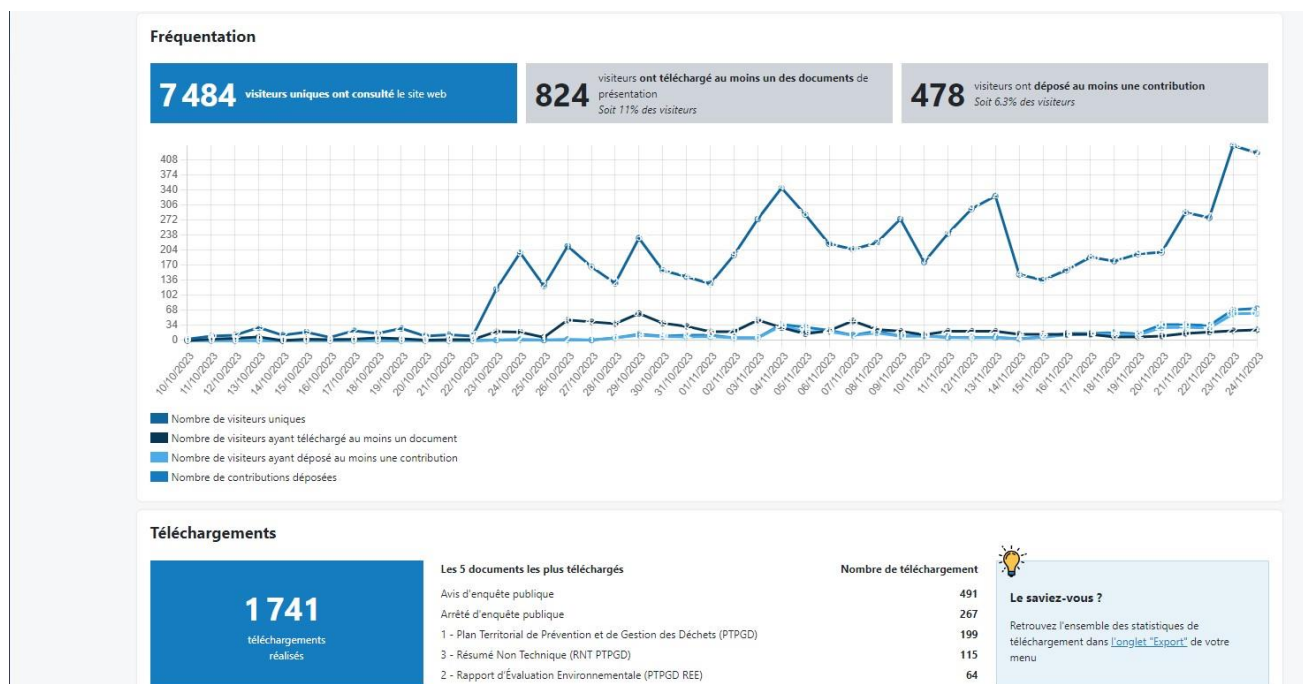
Fréquentation

7 484 visiteurs uniques ont consulté le site web

824 visiteurs ont téléchargé au moins un des documents de présentation
Soit 11% des visiteurs

478 visiteurs ont déposé au moins une contribution
Soit 6.3% des visiteurs

408
374
340
306
272
238
204
170
136
102
68
34
0

10/10/2023 11/10/2023 12/10/2023 13/10/2023 14/10/2023 15/10/2023 16/10/2023 17/10/2023 18/10/2023 19/10/2023 20/10/2023 21/10/2023 22/10/2023 23/10/2023 24/10/2023 25/10/2023 26/10/2023 27/10/2023 28/10/2023 29/10/2023 30/10/2023 31/10/2023 01/11/2023 02/11/2023 03/11/2023 04/11/2023 05/11/2023 06/11/2023 07/11/2023 08/11/2023 09/11/2023 10/11/2023 11/11/2023 12/11/2023 13/11/2023 14/11/2023 15/11/2023 16/11/2023 17/11/2023 18/11/2023 19/11/2023 20/11/2023 21/11/2023 22/11/2023 23/11/2023 24/11/2023

Nombre de visiteurs uniques
Nombre de visiteurs ayant téléchargé au moins un document
Nombre de visiteurs ayant déposé au moins une contribution
Nombre de contributions déposées

Téléchargements

1 741
téléchargements réalisés

| Les 5 documents les plus téléchargés | Nombre de téléchargement |
|---|---|
| Avis d'enquête publique | 491 |
| Arrêté d'enquête publique | 267 |
| 1 - Plan Territorial de Prévention et de Gestion des Déchets (PTPGD) | 199 |
| 3 - Résumé Non Technique (RNT PTPGD) | 115 |
| 2 - Rapport d'Évaluation Environnementale (PTPGD REE) | 64 |

Le saviez-vous ?
Retrouvez l'ensemble des statistiques de téléchargement dans l'onglet "Export" de votre menu